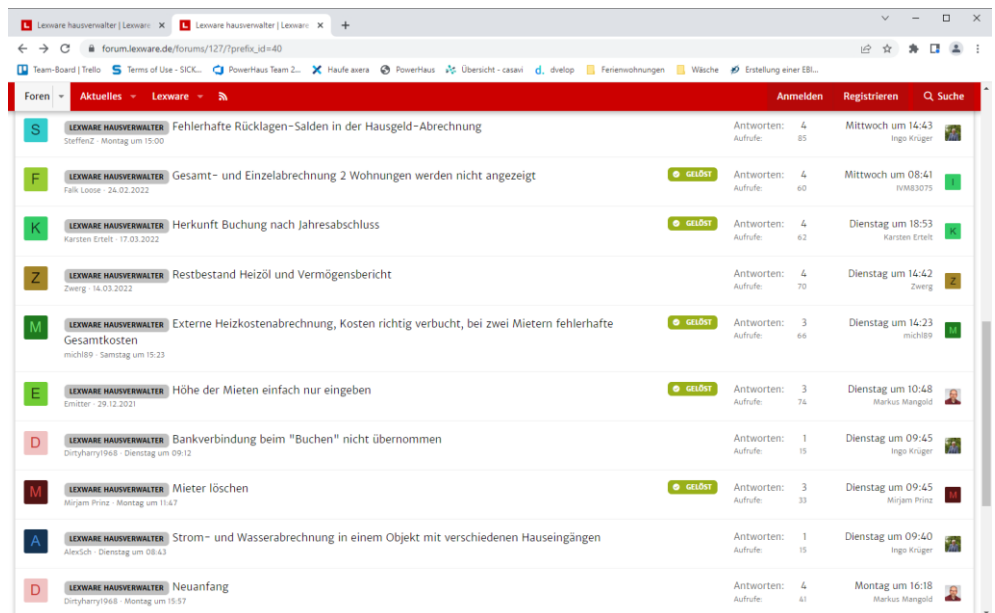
Lexware hausverwalter | Lexware ×  Lexware hausverwalter | Lexware ×  +

forum.lexware.de/forums/127/?prefix_id=40

Team-Board | Trello  Terms of Use - SICK...  PowerHaus Team 2...  Haufe axera  PowerHaus  Übersicht - casavi  dvelop  Ferienwohnungen  Wäsche  Erstellung einer EBI...

Foren  Aktuelles  Lexware  Anmelden  Registrieren  Suche

S LEXWARE HAUSVERWALTER Fehlerhafte Rücklagen-Salden in der Hausgeld-Abrechnung
SteffenZ · Montag um 15:00
Antworten: 4 Aufrufe: 85
Mittwoch um 14:43 Ingo Krüger

F LEXWARE HAUSVERWALTER Gesamt- und Einzelabrechnung 2 Wohnungen werden nicht angezeigt GELÖST
Falk Loose · 24.02.2022
Antworten: 4 Aufrufe: 60
Mittwoch um 08:41 IVM83075

K LEXWARE HAUSVERWALTER Herkunft Buchung nach Jahresabschluss GELÖST
Karsten Ertelt · 17.03.2022
Antworten: 4 Aufrufe: 62
Dienstag um 18:53 Karsten Ertelt

Z LEXWARE HAUSVERWALTER Restbestand Heizöl und Vermögensbericht
Zwerg · 14.03.2022
Antworten: 4 Aufrufe: 70
Dienstag um 14:42 Zwerg

M LEXWARE HAUSVERWALTER Externe Heizkostenabrechnung, Kosten richtig verbucht, bei zwei Mietern fehlerhafte Gesamtkosten GELÖST
michl89 · Samstag um 15:23
Antworten: 3 Aufrufe: 66
Dienstag um 14:23 michl89

E LEXWARE HAUSVERWALTER Höhe der Mieten einfach nur eingeben GELÖST
Emitter · 29.12.2021
Antworten: 3 Aufrufe: 74
Dienstag um 10:48 Markus Mangold

D LEXWARE HAUSVERWALTER Bankverbindung beim "Buchen" nicht übernommen
Dirtyharry1968 · Dienstag um 09:12
Antworten: 1 Aufrufe: 15
Dienstag um 09:45 Ingo Krüger

M LEXWARE HAUSVERWALTER Mieter löschen GELÖST
Mirjam Prinz · Montag um 11:47
Antworten: 3 Aufrufe: 33
Dienstag um 09:45 Mirjam Prinz

A LEXWARE HAUSVERWALTER Strom- und Wasserabrechnung in einem Objekt mit verschiedenen Hauseingängen
AlexSch · Dienstag um 08:43
Antworten: 1 Aufrufe: 15
Dienstag um 09:40 Ingo Krüger

D LEXWARE HAUSVERWALTER Neuanfang
Dirtyharry1968 · Montag um 15:57
Antworten: 4 Aufrufe: 41
Montag um 16:18 Markus Mangold